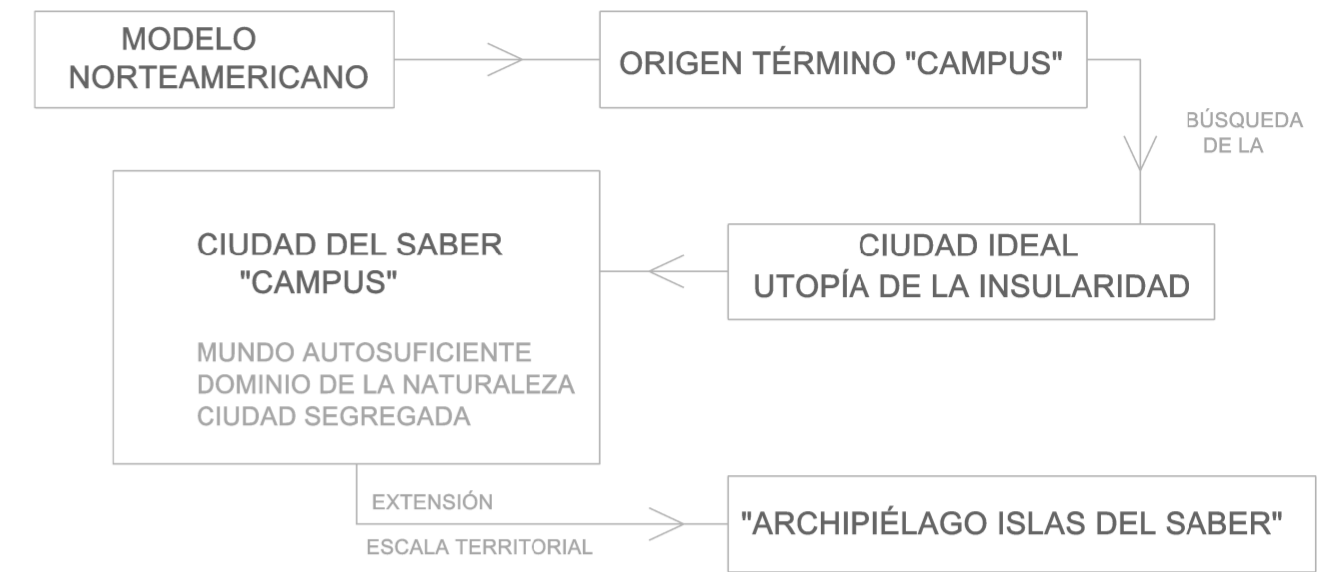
MODELO NORTEAMERICANO

ORIGEN TÉRMINO "CAMPUS"

BÚSQUEDA DE LA

CIUDAD IDEAL
UTOPÍA DE LA INSULARIDAD

CIUDAD DEL SABER
"CAMPUS"

MUNDO AUTOSUFICIENTE
DOMINIO DE LA NATURALEZA
CIUDAD SEGREGADA

EXTENSIÓN

ESCALA TERRITORIAL

"ARCHIPIÉLAGO ISLAS DEL SABER"